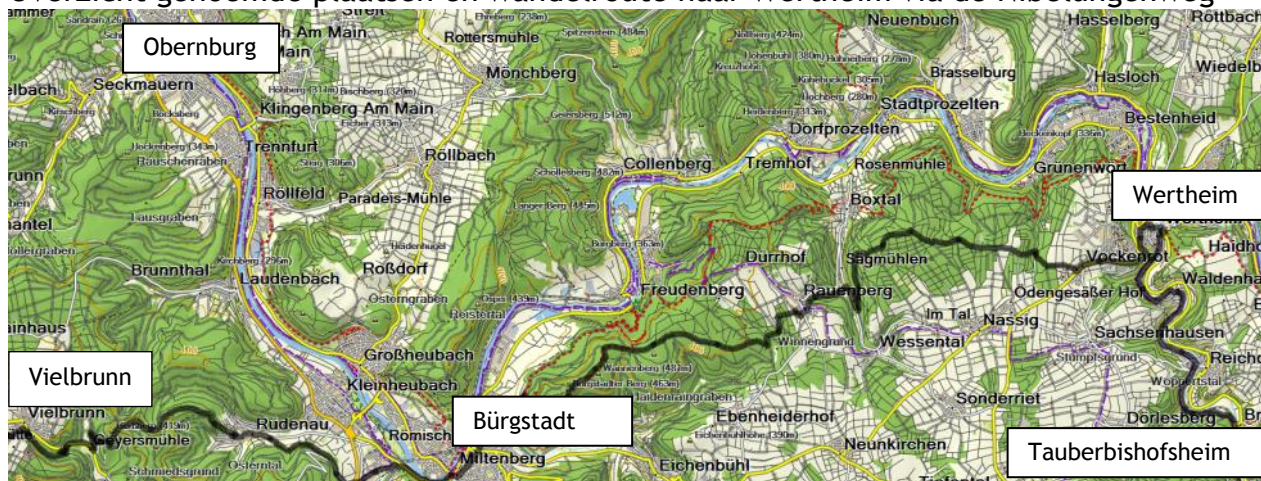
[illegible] gelegen plaatsen en wandelroute naar Wertheim via de Nibelungenweg

Obernburg

Wertheim

Vielbrunn

Bürgstadt

Tauberbishofsheim

Seckmauern
Klingenberg Am Main
Mönchberg
Rottersmühle
Neuenbuch
Hasselberg
Brasselburg
Hasloch
Wiedelb
Stadtprozelten
Bestenheid
Dorfprozelten
Trennfurt
Röllbach
Collenberg
Tremhof
Rosenmühle
Grünenwort
Rollfeld
Paradeis-Mühle
Boxtal
Lausgraben
Brunnthal
Laudenbach
Roßdorf
Dürrhof
Sägmühlen
Vockenrot
Haidhof
Waldenha
Freudenberg
Rauenberg
Ödengesäßer Hof
Im Tal
Nassig
Sachsenhausen
Wessental
Großheubach
Kleinheubach
Reicho
Sonderriet
Ebenheiderhof
Vielbrunn
Geyersmühle
Rüdenau
Römisch
Dörlesberg
Neunkirchen
Miltenberg
Eichenbühl